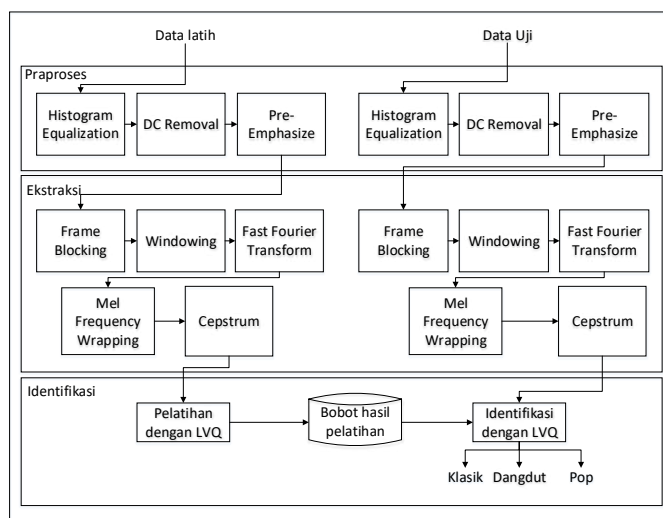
Data latih

Data Uji

Praproses

Histogram Equalization

DC Removal

Pre-Emphasize

Histogram Equalization

DC Removal

Pre-Emphasize

Ekstraksi

Frame Blocking

Windowing

Fast Fourier Transform

Frame Blocking

Windowing

Fast Fourier Transform

Mel Frequency Wrapping

Cepstrum

Mel Frequency Wrapping

Cepstrum

Identifikasi

Pelatihan dengan LVQ

Bobot hasil pelatihan

Identifikasi dengan LVQ

Klasik

Dangdut

Pop